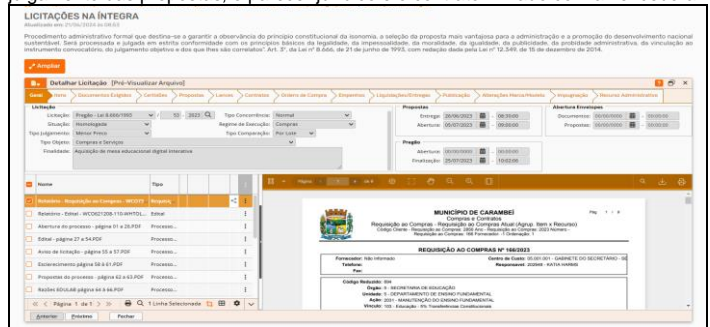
LICITAÇÕES NA ÍNTEGRA

Atualizado em: 21/06/2024 às 08:03

Procedimento administrativo formal que destina-se a garantir a observância do princípio constitucional da isonomia, a seleção da proposta mais vantajosa para a administração e a promoção do desenvolvimento nacional sustentável. Será processada e julgada em estrita conformidade com os princípios básicos da legalidade, da impessoalidade, da moralidade, da igualdade, da publicidade, da probidade administrativa, da vinculação ao instrumento convocatório, do julgamento objetivo e dos que lhes são correlatos". Art. 3º, da Lei nº 8.666, de 21 de junho de 1993, com redação dada pela Lei nº 12.349, de 15 de dezembro de 2014.

Ampliar

Detalhar Licitação [Pré-Visualizar Arquivo]

Geral | Itens | Documentos Exigidos | Certidões | Propostas | Lances | Contratos | Ordens de Compra | Empenhos | Liquidações/Entregas | Publicação | Alterações Marco/Prazo | Impugnação | Recurso Administrativo

Licitação
Licitação: Pregão - Lei 8.666/1993 | 50 | 2023
Situação: Homologada
Tipo Julgamento: Menor Preço
Tipo Objeto: Compras e Serviços
Finalidade: Aquisição de mesa educacional digital interativa
Tipo Concorrência: Normal
Regime de Execução: Compras
Tipo Comparação: Por Lote

Propostas
Entrega: 20/06/2023 | 08:30:00
Abertura: 05/07/2023 | 09:00:00

Abertura Envelopes
Documentos: 00/00/0000 | 00:00:00
Propostas: 00/00/0000 | 00:00:00

Pregão
Abertura: 00/00/0000 | 00:00:00
Finalização: 25/07/2023 | 10:02:00

| Nome | Tipo |
|---|---|
| Relatório - Requisição ao Compras - WCO17 | Requisi... |
| Relatório - Edital - WCO021208-110-WHITDL... | Edital |
| Abertura do processo - página 01 a 26.PDF | Processo... |
| Edital - página 27 a 54.PDF | Processo... |
| Aviso de licitação - página 55 a 57.PDF | Processo... |
| Esclarecimento página 58 a 61.PDF | Processo... |
| Propostas do processo - página 62 a 63.PDF | Processo... |
| Razões EDUJAB página 64 a 69.PDF | Processo... |

Página 1 de 1 | 1 Linha Selecionada

Anterior | Próximo | Fechar

Página 1 de 4

MUNICÍPIO DE CARAMBEÍ
Compras e Contratos
Requisição ao Compras - Requisição ao Compras Atual (Agrup. Item x Recurso)

REQUISIÇÃO AO COMPRAS Nº 166/2023

Fornecedor: Não Informado
Telefone:
Fax:
Centro de Custo: 05.001.001 - GABINETE DO SECRETÁRIO - SE
Responsável: 202649 - KATIA HANNA

Código Redução: 594
Órgão: 5 - SECRETARIA DE EDUCAÇÃO
Unidade: 1 - DEPARTAMENTO DE ENSINO FUNDAMENTAL
Ação: 2031 - MANUTENÇÃO DO ENSINO FUNDAMENTAL
Vínculo: 103 - Educação - 5% Transferências Constitucionais